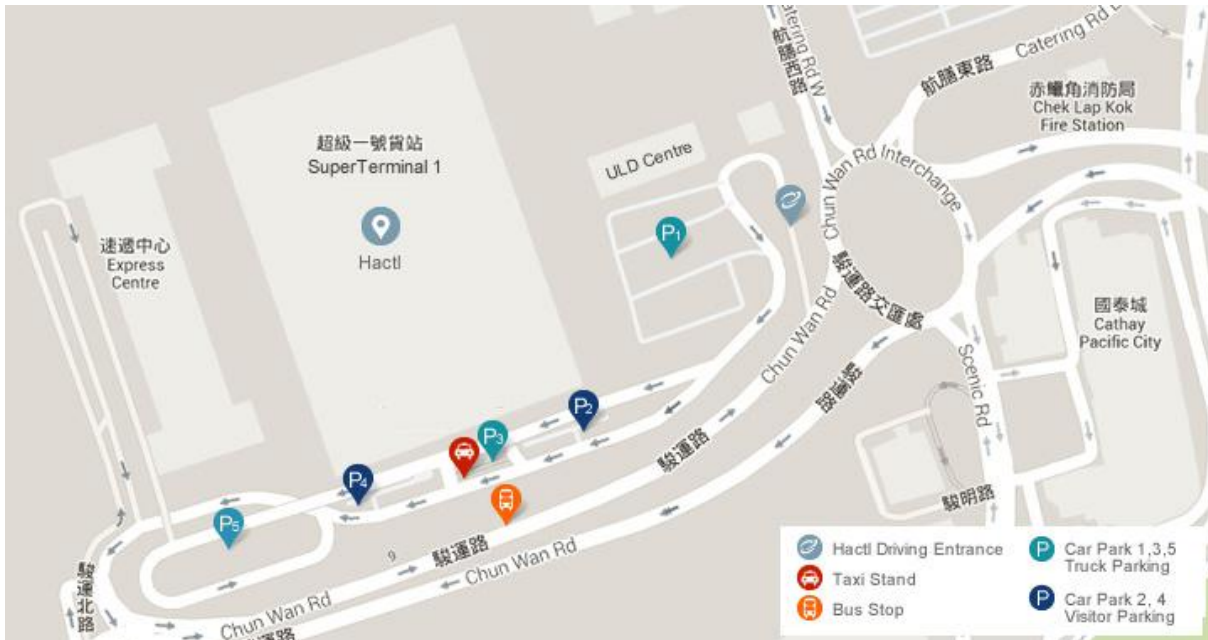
航膳西路
Catering Rd W
Catering Rd E
航膳東路
赤鱲角消防局
Chek Lap Kok Fire Station
超級一號貨站
SuperTerminal 1
Hactl
ULD Centre
P1
Chun Wan Rd Interchange
駿運路交匯處
速遞中心
Express Centre
國泰城
Cathay Pacific City
Chun Wan Rd
Scenic Rd
觀景路
P2
P3
P4
P5
駿運路
駿明路
9
駿運路
Chun Wan Rd
駿運北路
Chun Wan Rd
駿運路

Hactl Driving Entrance
Taxi Stand
Bus Stop
P Car Park 1,3,5 Truck Parking
P Car Park 2, 4 Visitor Parking